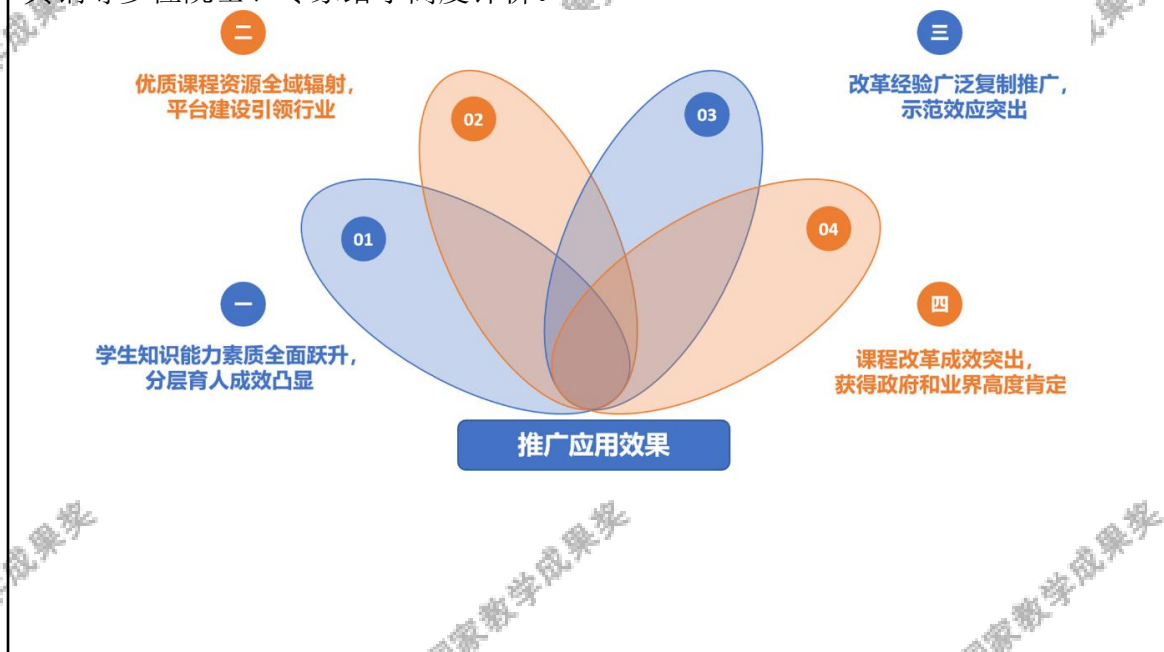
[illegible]

二

优质课程资源全域辐射，平台建设引领行业

02

03

三

改革经验广泛复制推广，示范效应突出

01

04

一

学生知识能力素质全面跃升，分层育人成效凸显

四

课程改革成效突出，获得政府和业界高度肯定

推广应用效果

成果奖

国家教学成果奖

国家教学成果奖

成果奖